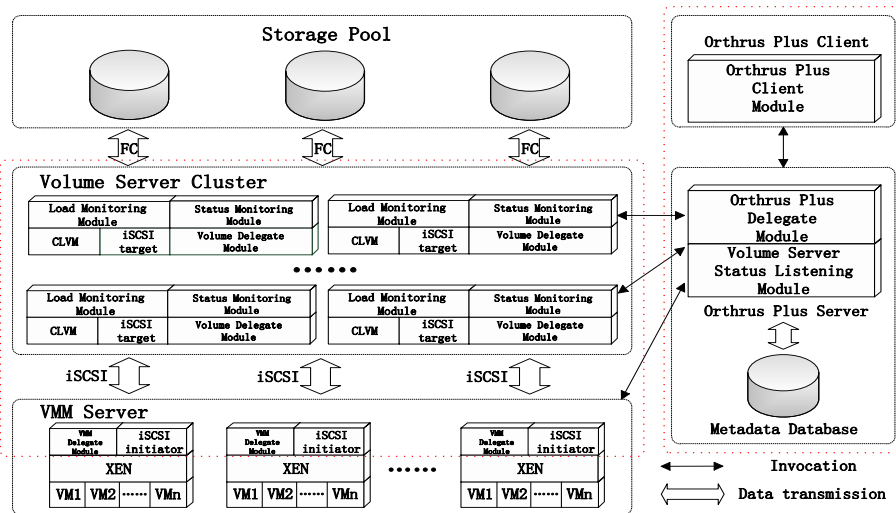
Storage Pool

FC FC FC

Volume Server Cluster

Load Monitoring Module | Status Monitoring Module
CLVM | iSCSI target | Volume Delegate Module

Load Monitoring Module | Status Monitoring Module
CLVM | iSCSI target | Volume Delegate Module

••••••

Load Monitoring Module | Status Monitoring Module
CLVM | iSCSI target | Volume Delegate Module

Load Monitoring Module | Status Monitoring Module
CLVM | iSCSI target | Volume Delegate Module

iSCSI iSCSI iSCSI

VMM Server

VMM Delegate Module | iSCSI initiator
XEN
VM1 VM2 ······ VMn

VMM Delegate Module | iSCSI initiator
XEN
VM1 VM2 ······ VMn

••••••

VMM Delegate Module | iSCSI initiator
XEN
VM1 VM2 ······ VMn

Orthrus Plus Client

Orthrus Plus Client Module

Orthrus Plus Delegate Module

Volume Server Status Listening Module

Orthrus Plus Server

Metadata Database

Invocation

Data transmission